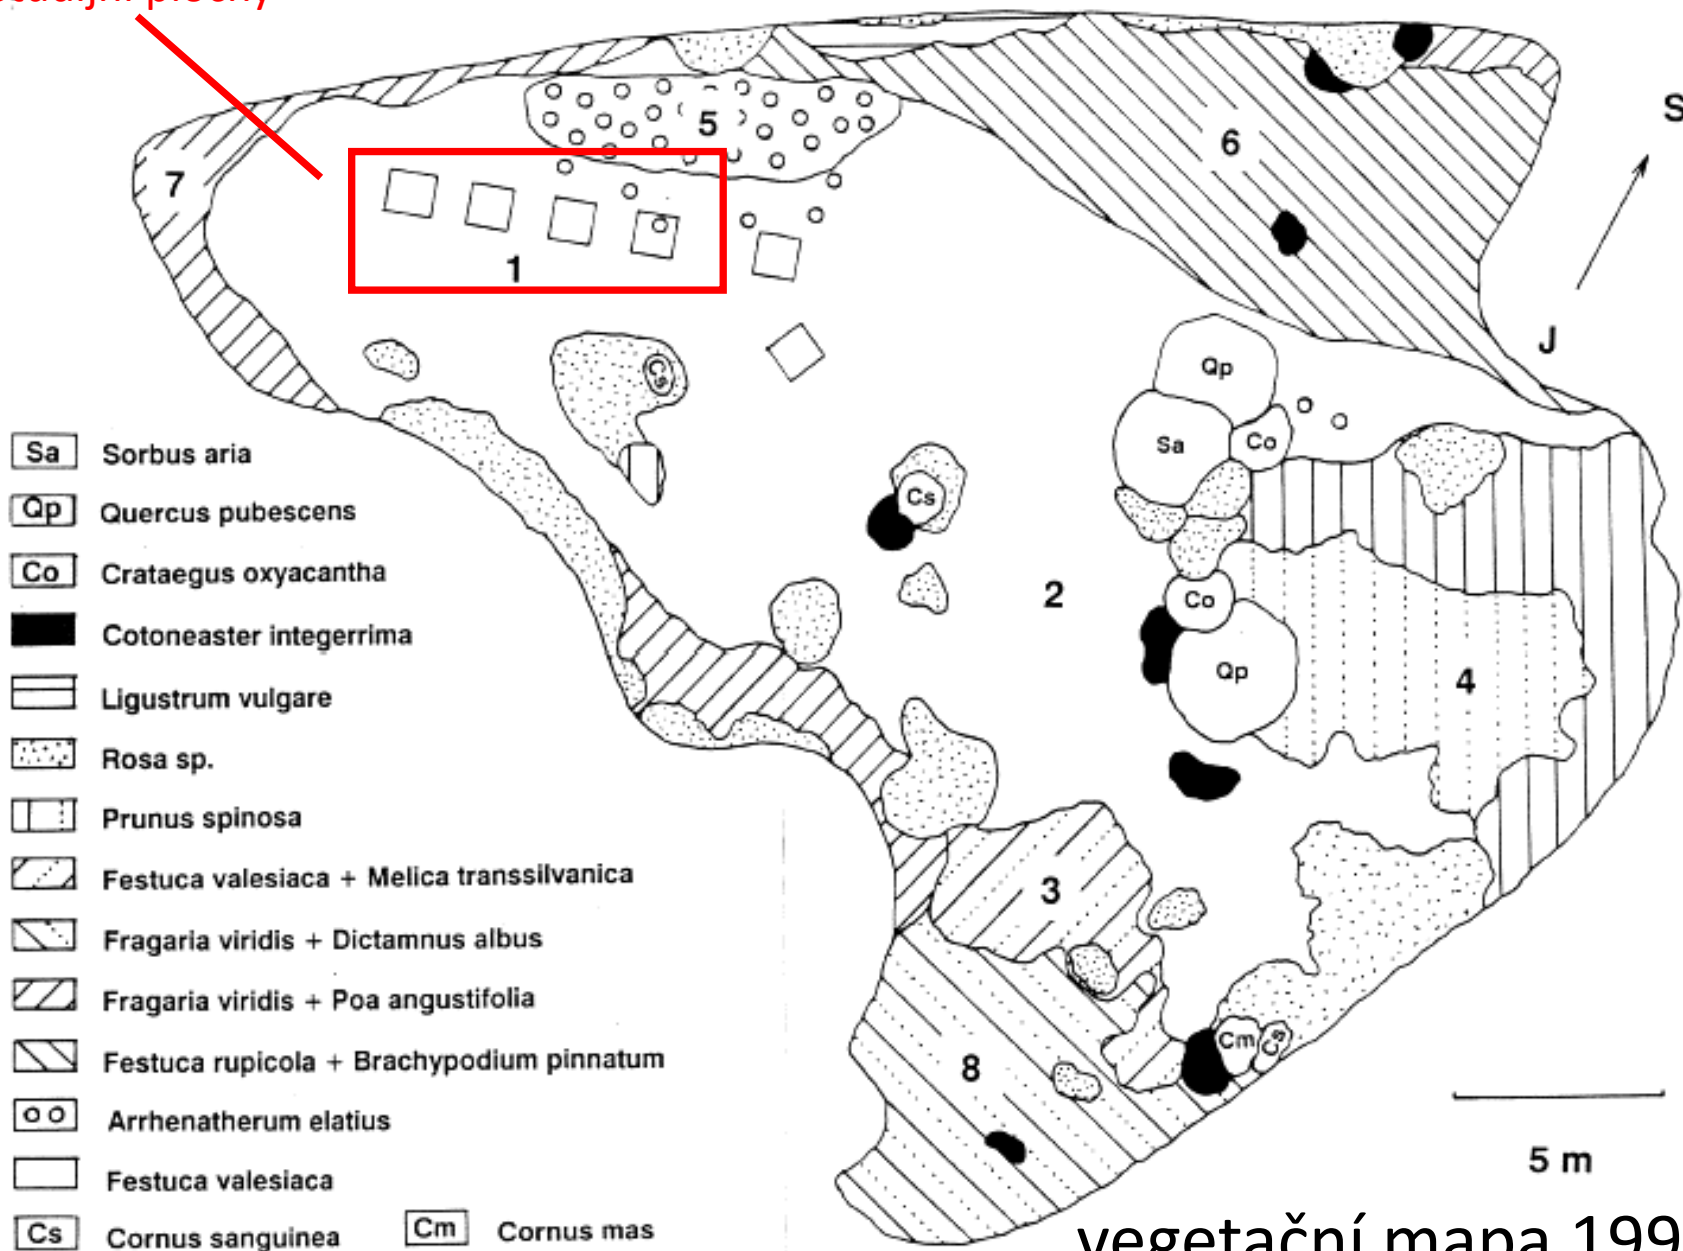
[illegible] plochy)

5
6
7
1
S
J
Qp
Sa
Co
Cs
Cs
2
Co
Qp
4
3
8
Cm
Cs

Sa Sorbus aria
Qp Quercus pubescens
Co Crataegus oxyacantha
Cotoneaster integerrima
Ligustrum vulgare
Rosa sp.
Prunus spinosa
Festuca valesiaca + Melica transsilvanica
Fragaria viridis + Dictamnus albus
Fragaria viridis + Poa angustifolia
Festuca rupicola + Brachypodium pinnatum
Arrhenatherum elatius
Festuca valesiaca
Cs Cornus sanguinea
Cm Cornus mas

5 m

vegetační mapa 199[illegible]